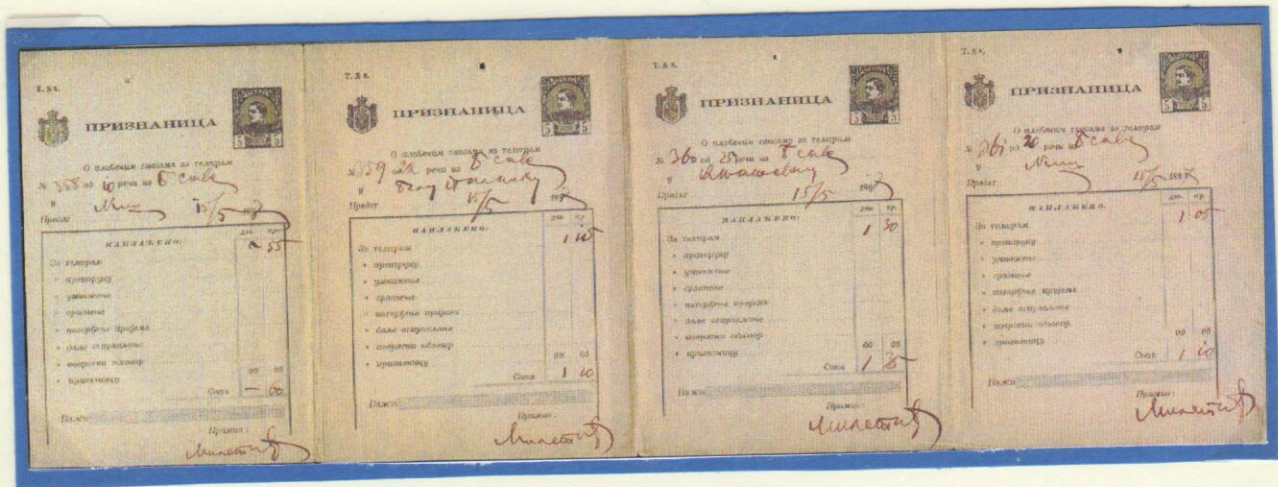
Т. Ѕ.
ПРИЗНАНИЦА
О плаћеним такозама за телеграм
№ 358 од 10 речи за Б. Саве
у Ниш 15/5
Предат
НАПЛАЋЕНО:
| | дин. | пр. |
|---|---|---|
| За телеграм | | 55 |
| » препоруку | | |
| » уманжење | | |
| » сравнење | | |
| » потврђење пријема | | |
| » даље отправљање | | |
| » плаћени одговор | | |
| » прописано | | |
| Свега | — | 60 |
Важи
Примио:
Милетић

Т. Ѕ.
ПРИЗНАНИЦА
О плаћеним такозама за телеграм
№ 359 од 22 речи за Б. Саве
у Београд
Предат 15/5 189
НАПЛАЋЕНО:
| | дин. | пр. |
|---|---|---|
| За телеграм | 1 | 05 |
| » препоруку | | |
| » уманжење | | |
| » сравнење | | |
| » потврђење пријема | | |
| » даље отправљање | | |
| » плаћени одговор | | |
| » прописано | 05 | 05 |
| Свега | 1 | 10 |
Важи
Примио:
Милетић

Т. Ѕ.
ПРИЗНАНИЦА
О плаћеним такозама за телеграм
№ 360 од 25 речи за Б. Саве
у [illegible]
Предат 15/5 189
НАПЛАЋЕНО:
| | дин. | пр. |
|---|---|---|
| За телеграм | 1 | 30 |
| » препоруку | | |
| » уманжење | | |
| » сравнење | | |
| » потврђење пријема | | |
| » даље отправљање | | |
| » плаћени одговор | | |
| » прописано | 05 | 05 |
| Свега | 1 | 35 |
Важи
Примио:
Милетић

Т. Ѕ.
ПРИЗНАНИЦА
О плаћеним такозама за телеграм
№ 361 од 20 речи за Б. Саве
у Ниш
Предат 15/5 189
НАПЛАЋЕНО:
| | дин. | пр. |
|---|---|---|
| За телеграм | 1 | 05 |
| » препоруку | | |
| » уманжење | | |
| » сравнење | | |
| » потврђење пријема | | |
| » даље отправљање | | |
| » плаћени одговор | | |
| » прописано | 05 | 05 |
| Свега | 1 | 10 |
Важи
Примио:
Милетић